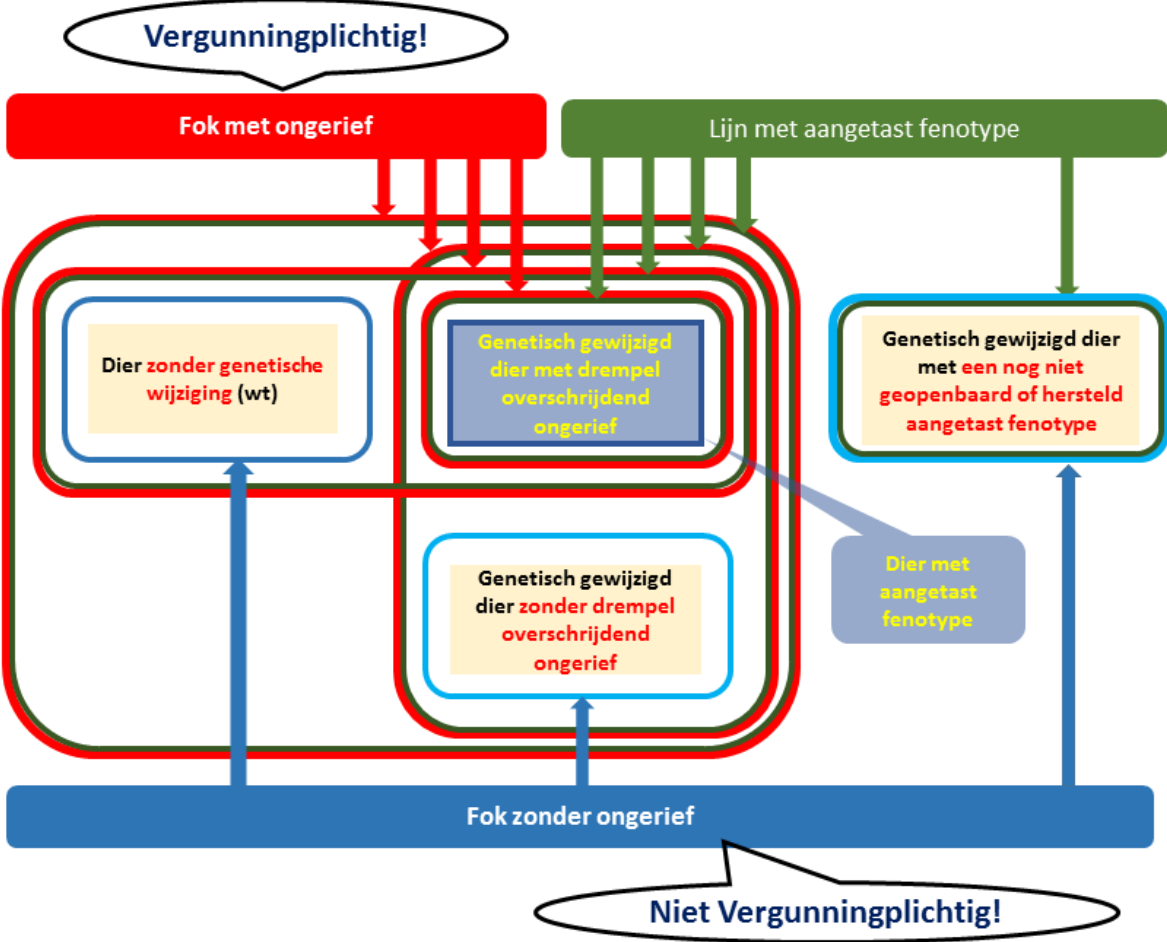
Vergunningplichtig!

Fok met ongerief

Lijn met aangetast fenotype

Dier zonder genetische wijziging (wt)

Genetisch gewijzigd dier met drempel overschrijdend ongerief

Genetisch gewijzigd dier met een nog niet geopenbaard of hersteld aangetast fenotype

Dier met aangetast fenotype

Genetisch gewijzigd dier zonder drempel overschrijdend ongerief

Fok zonder ongerief

Niet Vergunningplichtig!